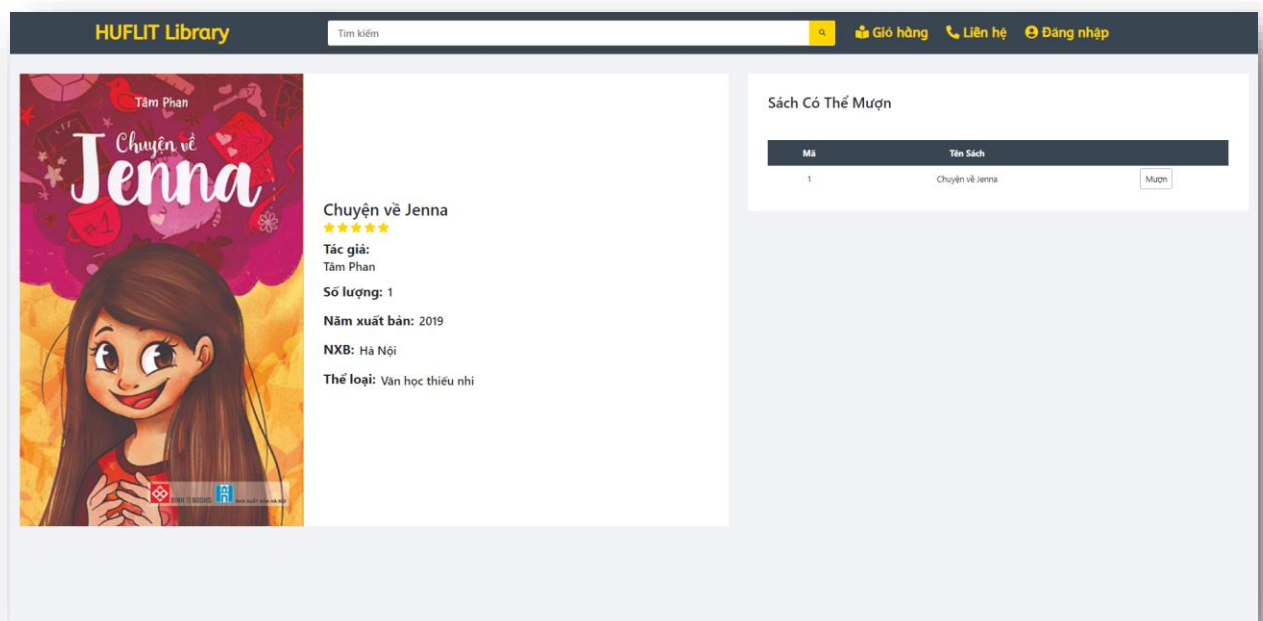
HUFLIT Library

Tìm kiếm

Giỏ hàng  Liên hệ  Đăng nhập

Tâm Phan

Chuyện về Jenna

ĐINH TỊ BOOKS  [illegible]

Chuyện về Jenna

Tác giả:
Tâm Phan

Số lượng: 1

Năm xuất bản: 2019

NXB: Hà Nội

Thể loại: Văn học thiếu nhi

Sách Có Thể Mượn

| Mã | Tên Sách | |
|---|---|---|
| 1 | Chuyện về Jenna | Mượn |